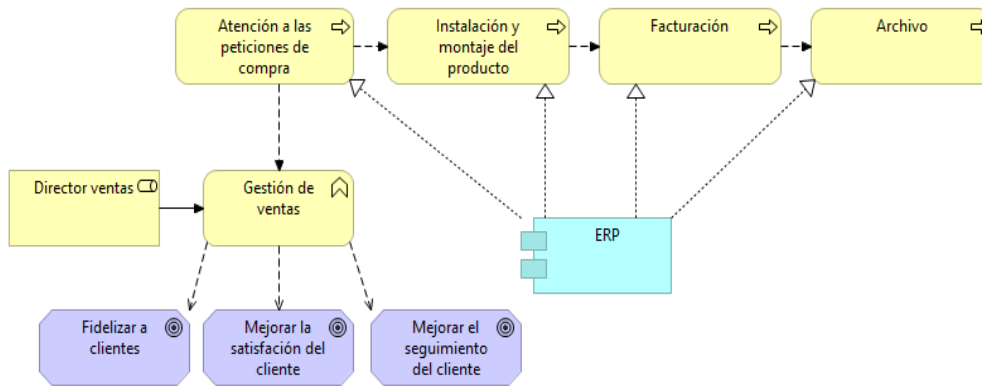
Atención a las peticiones de compra

Instalación y montaje del producto

Facturación

Archivo

Director ventas

Gestión de ventas

ERP

Fidelizar a clientes

Mejorar la satisfación del cliente

Mejorar el seguimiento del cliente